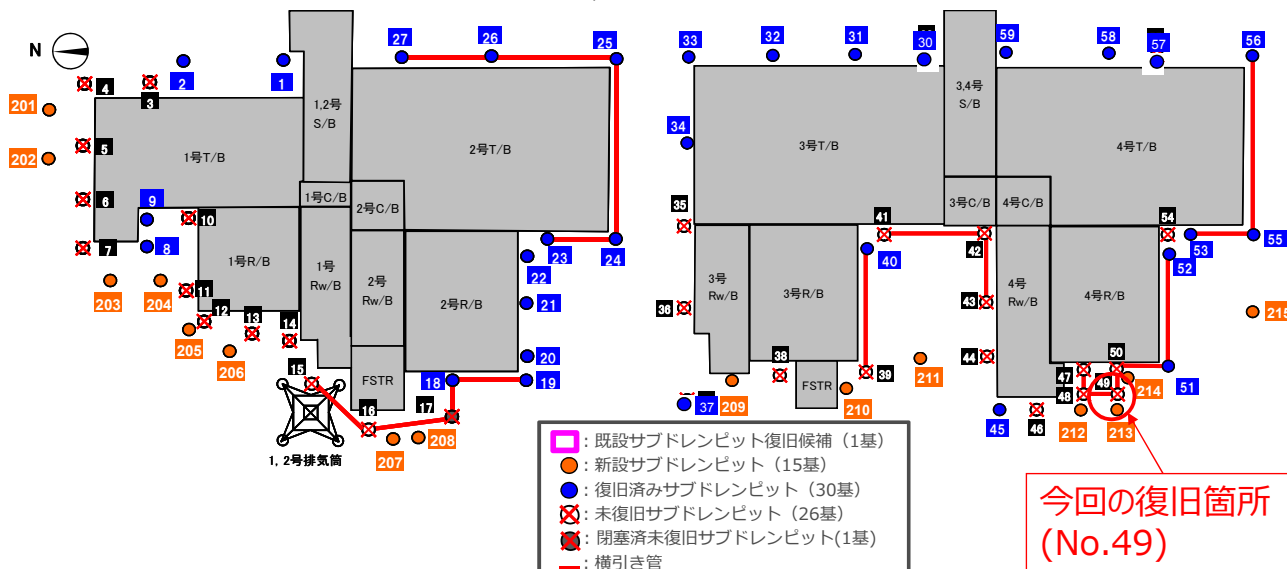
N

201 202 4 3 2 1 5 6 7 9 8 10 11 12 13 14 203 204 205 206 15 16 17 18 19 20 21 22 23 24 25 26 27 207 208

1号T/B
1,2号 S/B
2号T/B
1号C/B
2号C/B
1号R/B
1号 Rw/B
2号 Rw/B
2号R/B
FSTR
1, 2号排気筒

33 32 31 30 59 58 57 56 34 35 36 37 38 39 40 41 42 43 44 45 46 47 48 49 50 51 52 53 54 55 209 210 211 212 213 214 215

3号T/B
3,4号 S/B
4号T/B
3号C/B
4号C/B
3号 Rw/B
3号R/B
4号 Rw/B
4号R/B
FSTR

：既設サブドレンピット復旧候補（1基）
：新設サブドレンピット（15基）
：復旧済みサブドレンピット（30基）
：未復旧サブドレンピット（26基）
：閉塞済未復旧サブドレンピット(1基)
：横引き管

今回の復旧箇所 (No.49)